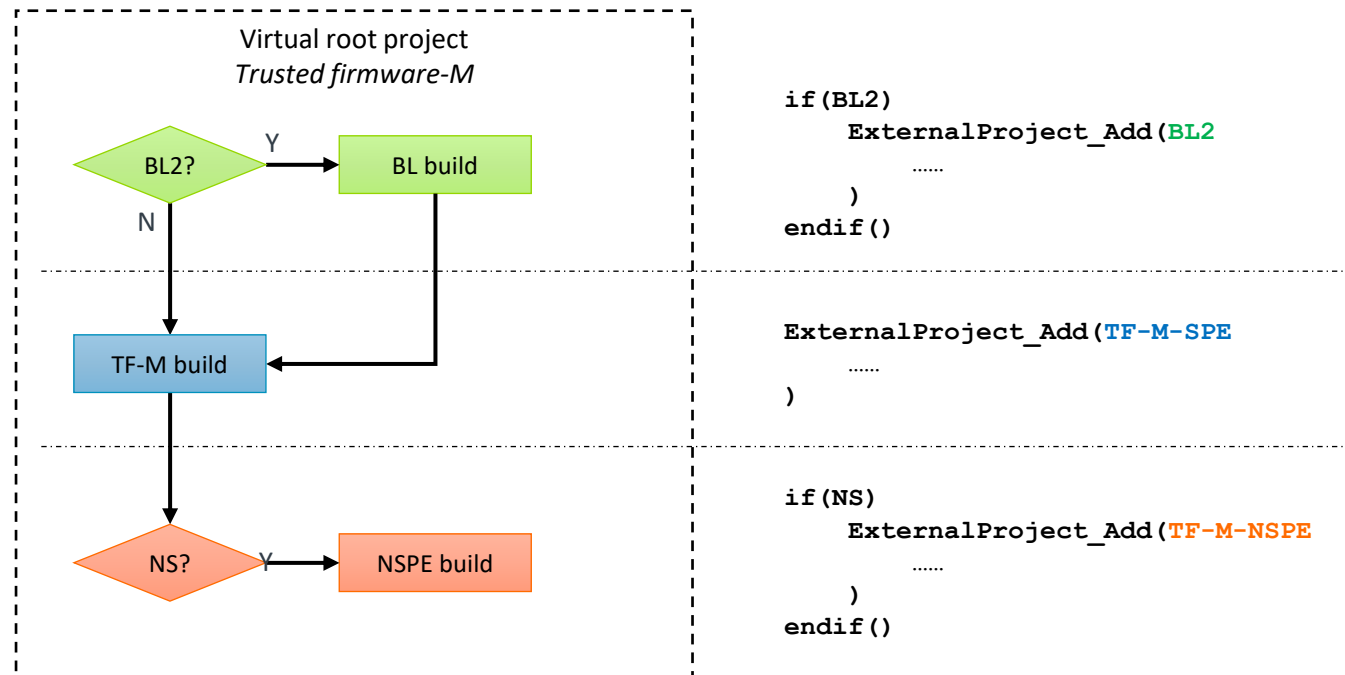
Virtual root project
*Trusted firmware-M*

BL2?

Y

BL build

N

TF-M build

NS?

Y

NSPE build

if(BL2)
ExternalProject_Add(BL2
……
)
endif()

ExternalProject_Add(TF-M-SPE
……
)

if(NS)
ExternalProject_Add(TF-M-NSPE
……
)
endif()